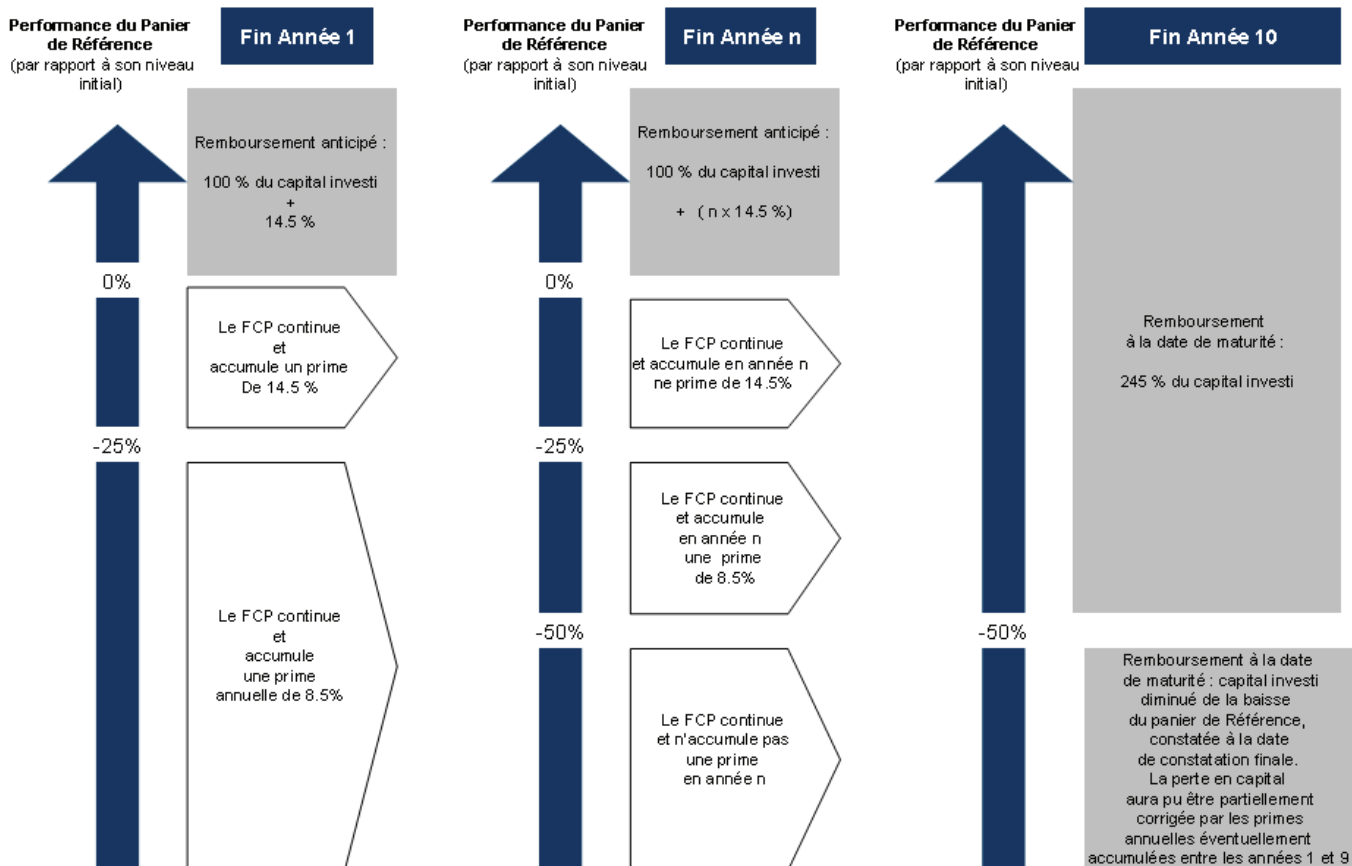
Performance du Panier de Référence
(par rapport à son niveau initial)

Fin Année 1

Remboursement anticipé :

100 % du capital investi
+
14.5 %

0%

Le FCP continue et accumule un prime De 14.5 %

-25%

Le FCP continue et accumule une prime annuelle de 8.5%

Performance du Panier de Référence
(par rapport à son niveau initial)

Fin Année n

Remboursement anticipé :

100 % du capital investi

+ ( n x 14.5 %)

0%

Le FCP continue et accumule en année n ne prime de 14.5%

-25%

Le FCP continue et accumule en année n une prime de 8.5%

-50%

Le FCP continue et n'accumule pas une prime en année n

Performance du Panier de Référence
(par rapport à son niveau initial)

Fin Année 10

Remboursement à la date de maturité :

245 % du capital investi

-50%

Remboursement à la date de maturité : capital investi diminué de la baisse du panier de Référence, constatée à la date de constatation finale. La perte en capital aura pu être partiellement corrigée par les primes annuelles éventuellement accumulées entre les années 1 et 9